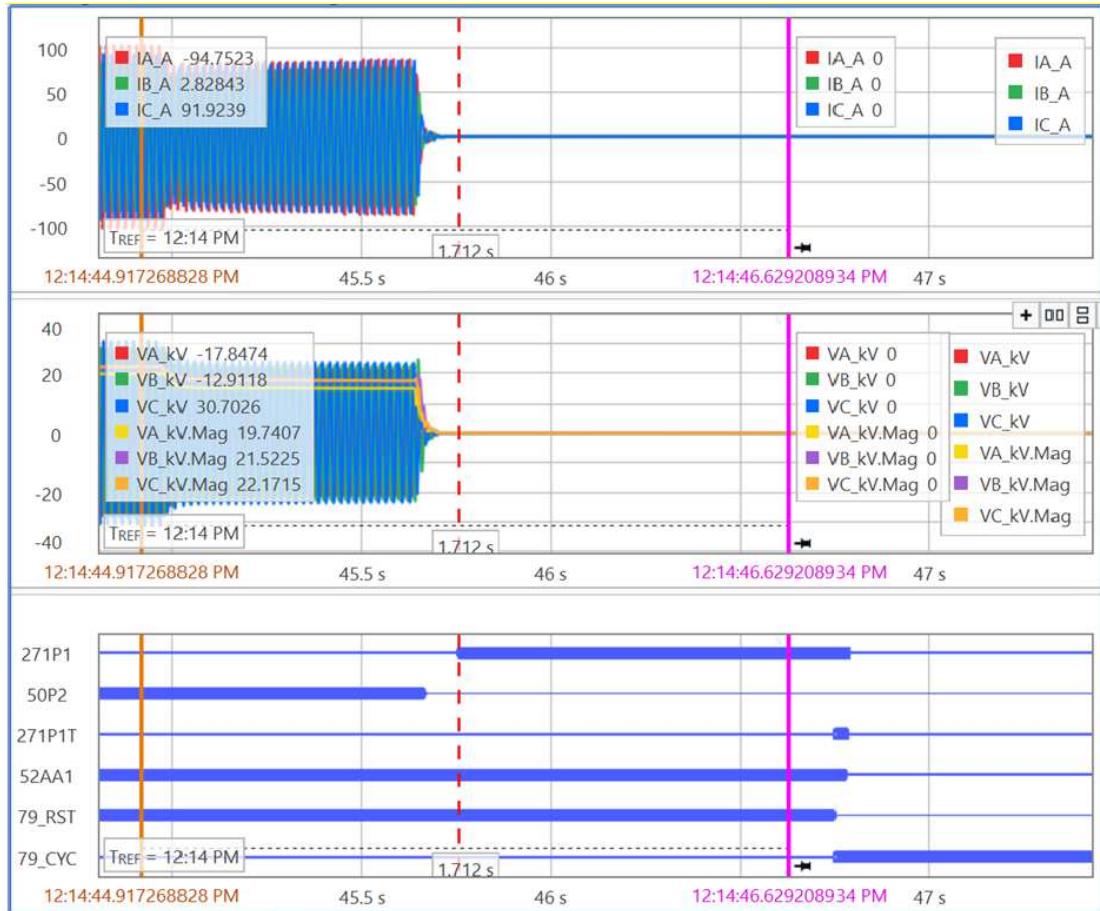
100
50
0
-50
-100

IA_A -94.7523
IB_A 2.82843
IC_A 91.9239

IA_A 0
IB_A 0
IC_A 0

IA_A
IB_A
IC_A

TREF = 12:14 PM
1.712 s

12:14:44.917268828 PM
45.5 s
46 s
12:14:46.629208934 PM
47 s

+ ▯▯ ⊟

40
20
0
-20
-40

VA_kV -17.8474
VB_kV -12.9118
VC_kV 30.7026
VA_kV.Mag 19.7407
VB_kV.Mag 21.5225
VC_kV.Mag 22.1715

VA_kV 0
VB_kV 0
VC_kV 0
VA_kV.Mag 0
VB_kV.Mag 0
VC_kV.Mag 0

VA_kV
VB_kV
VC_kV
VA_kV.Mag
VB_kV.Mag
VC_kV.Mag

TREF = 12:14 PM
1.712 s

12:14:44.917268828 PM
45.5 s
46 s
12:14:46.629208934 PM
47 s

271P1
50P2
271P1T
52AA1
79_RST
79_CYC

TREF = 12:14 PM
1.712 s

12:14:44.917268828 PM
45.5 s
46 s
12:14:46.629208934 PM
47 s